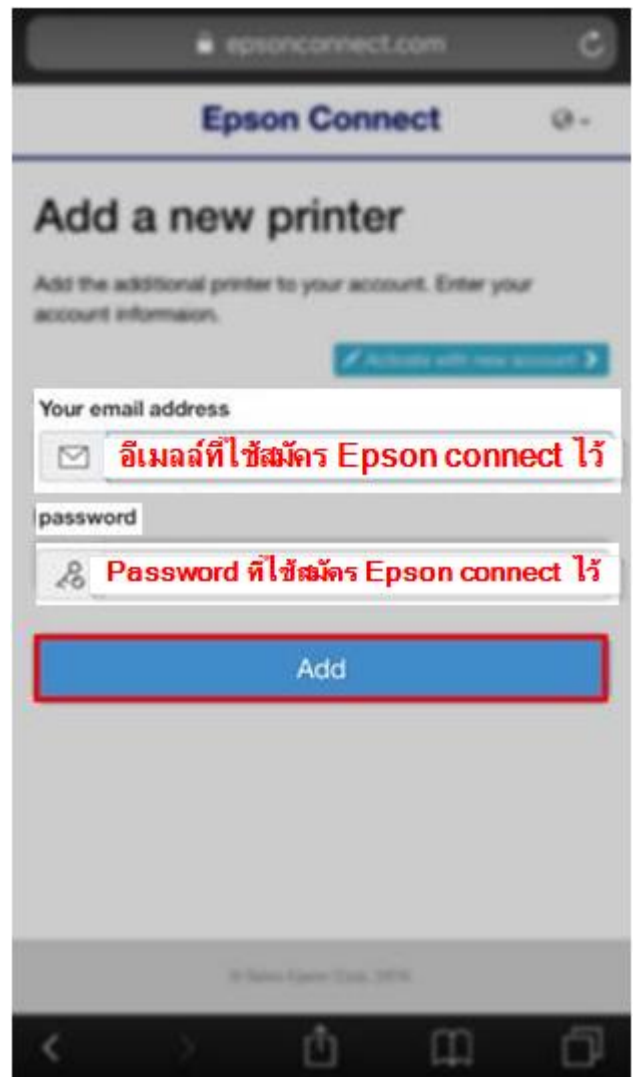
epsonconnect.com

Epson Connect

Add a new printer

Add the additional printer to your account. Enter your account informaion.

Activate with new account

Your email address

อีเมลล์ที่ใช้สมัคร Epson connect ไว้

password

Password ที่ใช้สมัคร Epson connect ไว้

Add

© Seiko Epson Corp. 2016